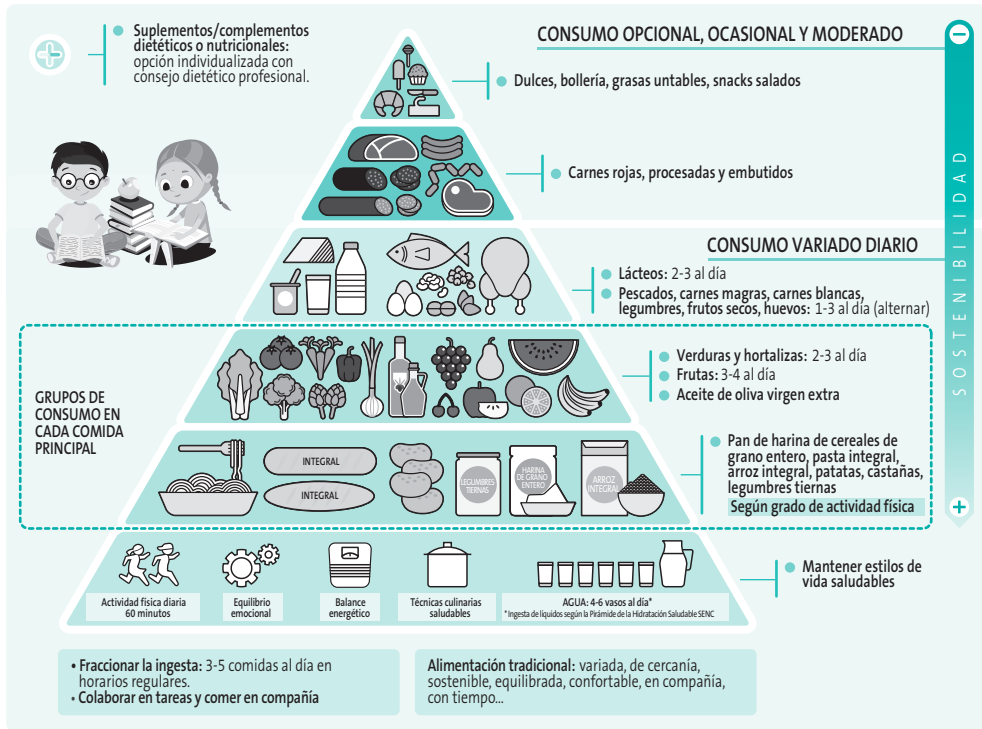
Suplementos/complementos dietéticos o nutricionales: opción individualizada con consejo dietético profesional.

CONSUMO OPCIONAL, OCASIONAL Y MODERADO

Dulces, bollería, grasas untables, snacks salados

Carnes rojas, procesadas y embutidos

CONSUMO VARIADO DIARIO

Lácteos: 2-3 al día

Pescados, carnes magras, carnes blancas, legumbres, frutos secos, huevos: 1-3 al día (alternar)

GRUPOS DE CONSUMO EN CADA COMIDA PRINCIPAL

Verduras y hortalizas: 2-3 al día

Frutas: 3-4 al día

Aceite de oliva virgen extra

INTEGRAL

INTEGRAL

LEGUMBRES TIERNAS

HARINA DE GRANO ENTERO

ARROZ INTEGRAL

Pan de harina de cereales de grano entero, pasta integral, arroz integral, patatas, castañas, legumbres tiernas

Según grado de actividad física

Actividad física diaria 60 minutos

Equilibrio emocional

Balance energético

Técnicas culinarias saludables

AGUA: 4-6 vasos al día*
* Ingesta de líquidos según la Pirámide de la Hidratación Saludable SENC

Mantener estilos de vida saludables

SOSTENIBILIDAD

• Fraccionar la ingesta: 3-5 comidas al día en horarios regulares.
• Colaborar en tareas y comer en compañía

Alimentación tradicional: variada, de cercanía, sostenible, equilibrada, confortable, en compañía, con tiempo...